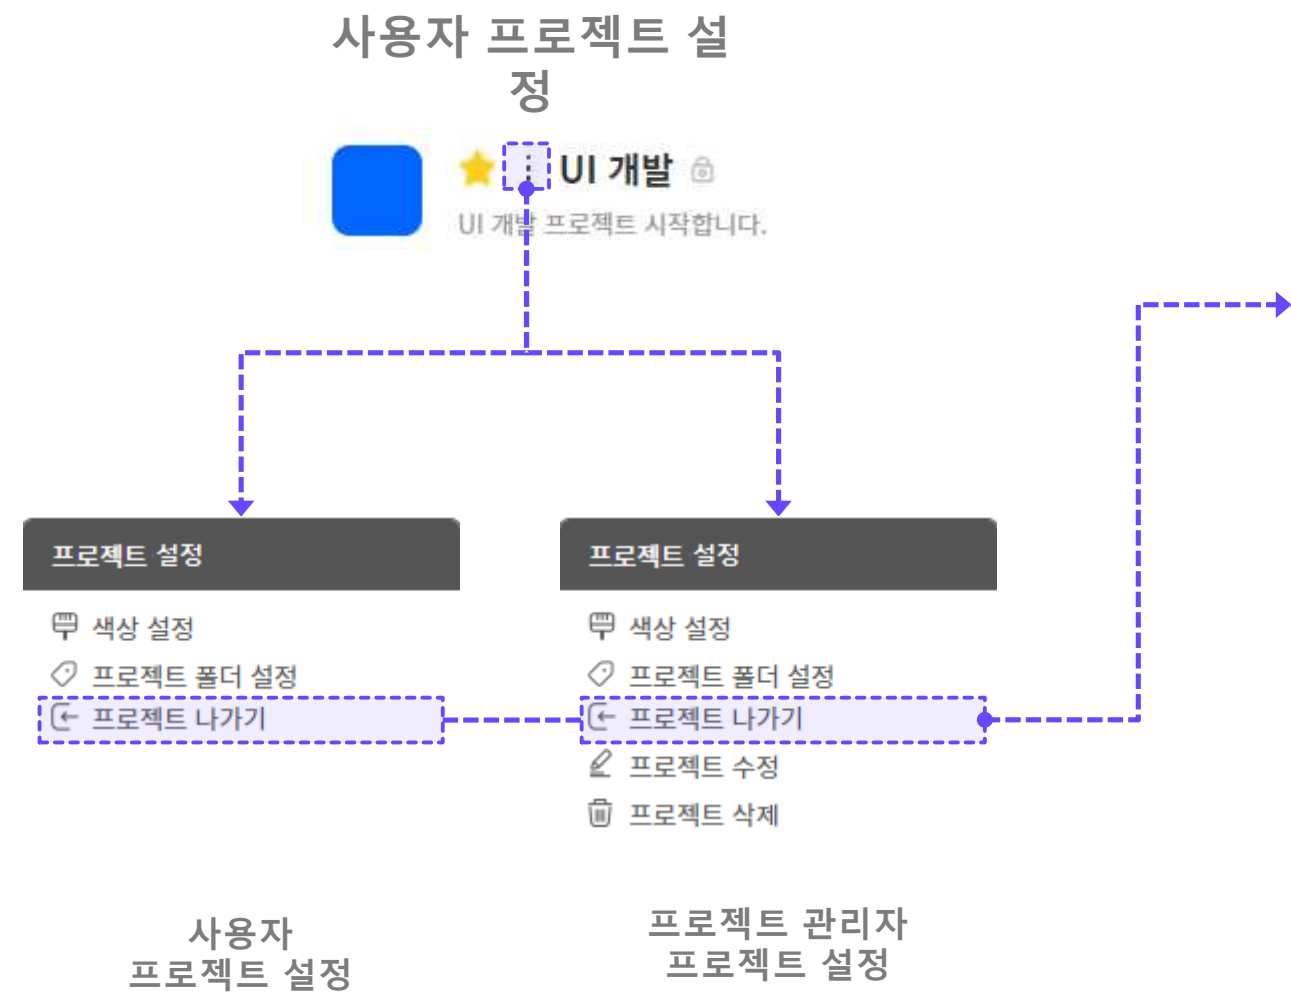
사용자 프로젝트 설정

UI 개발

UI 개발 프로젝트 시작합니다.

프로젝트 설정

색상 설정

프로젝트 폴더 설정

프로젝트 나가기

프로젝트 설정

색상 설정

프로젝트 폴더 설정

프로젝트 나가기

프로젝트 수정

프로젝트 삭제

사용자
프로젝트 설정

프로젝트 관리자
프로젝트 설정